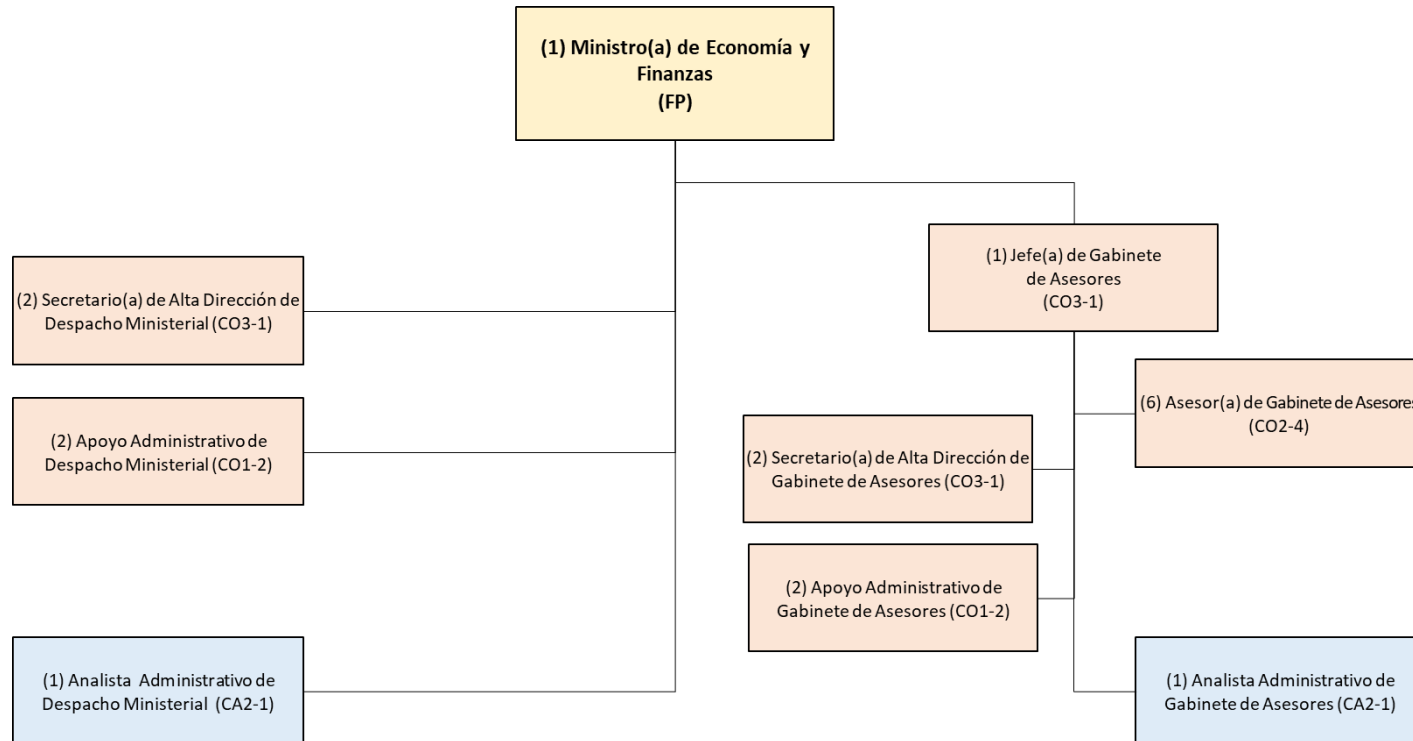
(1) Ministro(a) de Economía y Finanzas
(FP)

(2) Secretario(a) de Alta Dirección de Despacho Ministerial (CO3-1)

(2) Apoyo Administrativo de Despacho Ministerial (CO1-2)

(1) Analista Administrativo de Despacho Ministerial (CA2-1)

(1) Jefe(a) de Gabinete de Asesores
(CO3-1)

(6) Asesor(a) de Gabinete de Asesores
(CO2-4)

(2) Secretario(a) de Alta Dirección de Gabinete de Asesores (CO3-1)

(2) Apoyo Administrativo de Gabinete de Asesores (CO1-2)

(1) Analista Administrativo de Gabinete de Asesores (CA2-1)